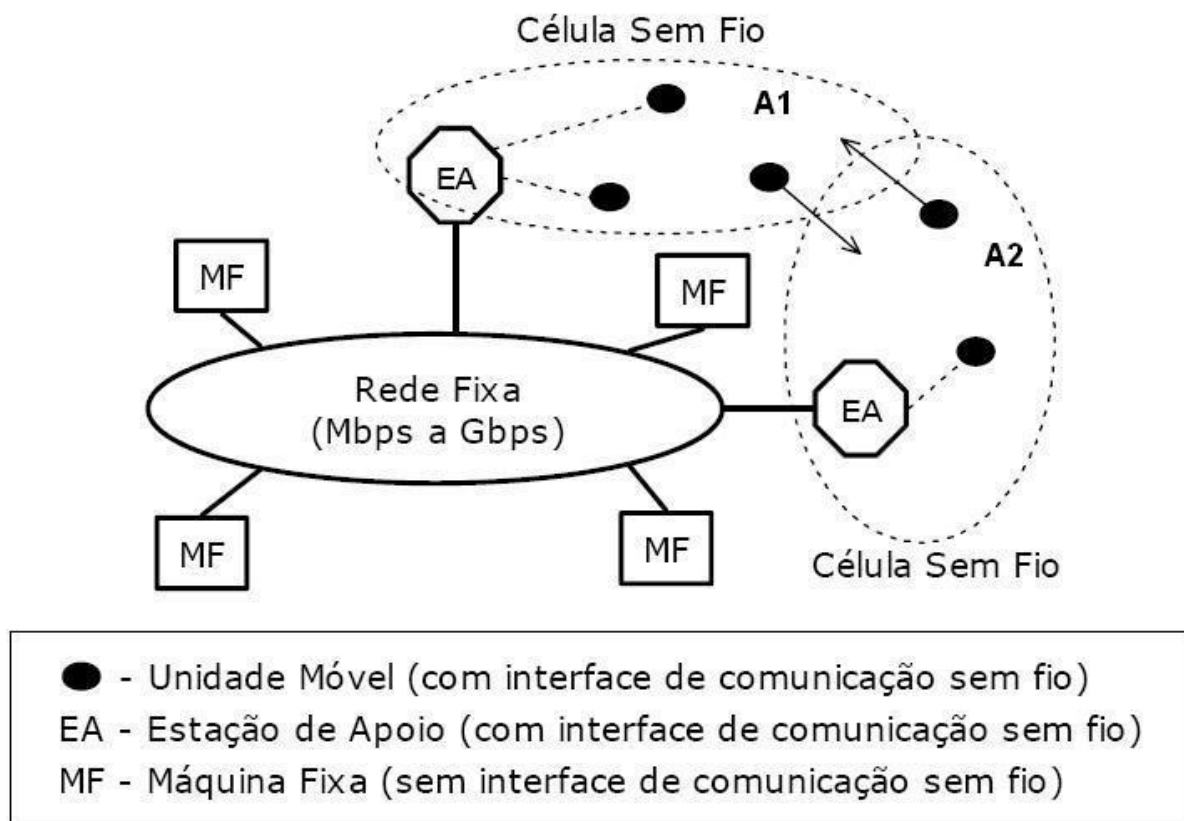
Célula Sem Fio

A1

EA

MF

MF

A2

Rede Fixa
(Mbps a Gbps)

EA

MF

MF

Célula Sem Fio

- Unidade Móvel (com interface de comunicação sem fio)
EA - Estação de Apoio (com interface de comunicação sem fio)
MF - Máquina Fixa (sem interface de comunicação sem fio)